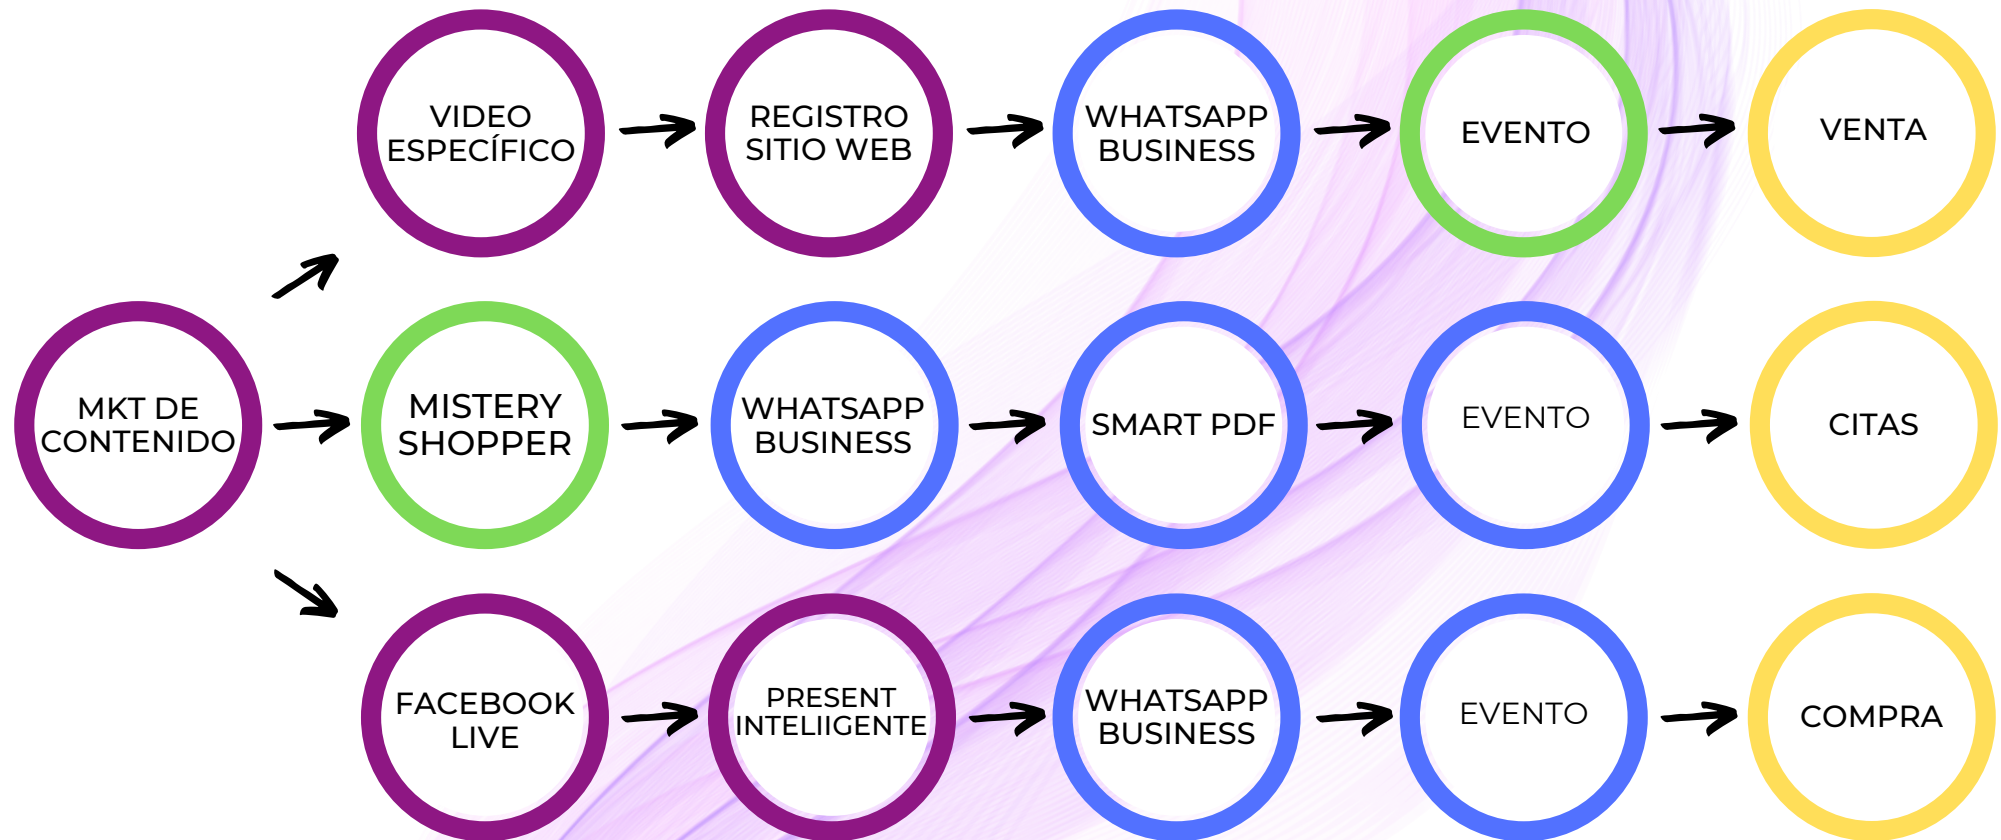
MKT DE CONTENIDO

VIDEO ESPECÍFICO

REGISTRO SITIO WEB

WHATSAPP BUSINESS

EVENTO

VENTA

MISTERY SHOPPER

WHATSAPP BUSINESS

SMART PDF

EVENTO

CITAS

FACEBOOK LIVE

PRESENT INTELIIGENTE

WHATSAPP BUSINESS

EVENTO

COMPRA